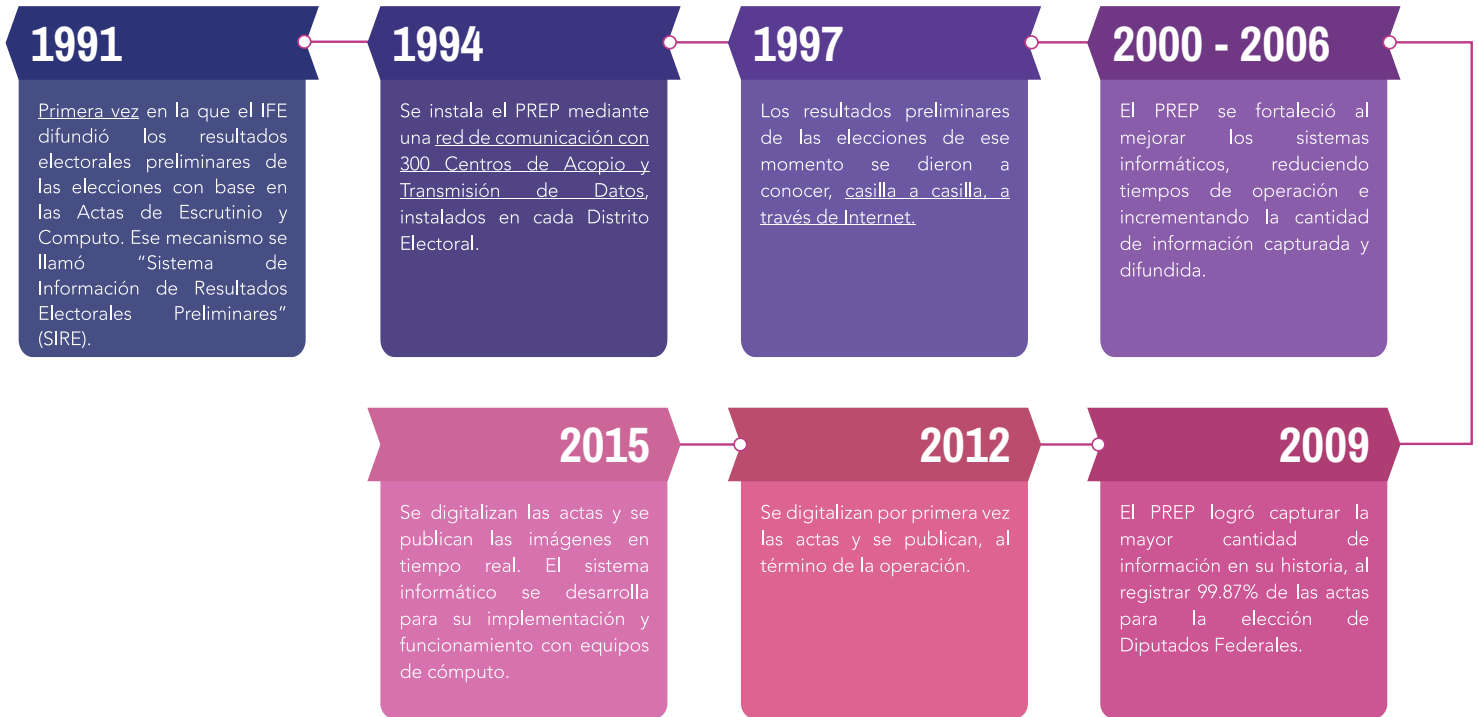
1991

Primera vez en la que el IFE difundió los resultados electorales preliminares de las elecciones con base en las Actas de Escrutinio y Computo. Ese mecanismo se llamó "Sistema de Información de Resultados Electorales Preliminares" (SIRE).

1994

Se instala el PREP mediante una red de comunicación con 300 Centros de Acopio y Transmisión de Datos, instalados en cada Distrito Electoral.

1997

Los resultados preliminares de las elecciones de ese momento se dieron a conocer, casilla a casilla, a través de Internet.

2000 - 2006

El PREP se fortaleció al mejorar los sistemas informáticos, reduciendo tiempos de operación e incrementando la cantidad de información capturada y difundida.

2009

El PREP logró capturar la mayor cantidad de información en su historia, al registrar 99.87% de las actas para la elección de Diputados Federales.

2012

Se digitalizan por primera vez las actas y se publican, al término de la operación.

2015

Se digitalizan las actas y se publican las imágenes en tiempo real. El sistema informático se desarrolla para su implementación y funcionamiento con equipos de cómputo.